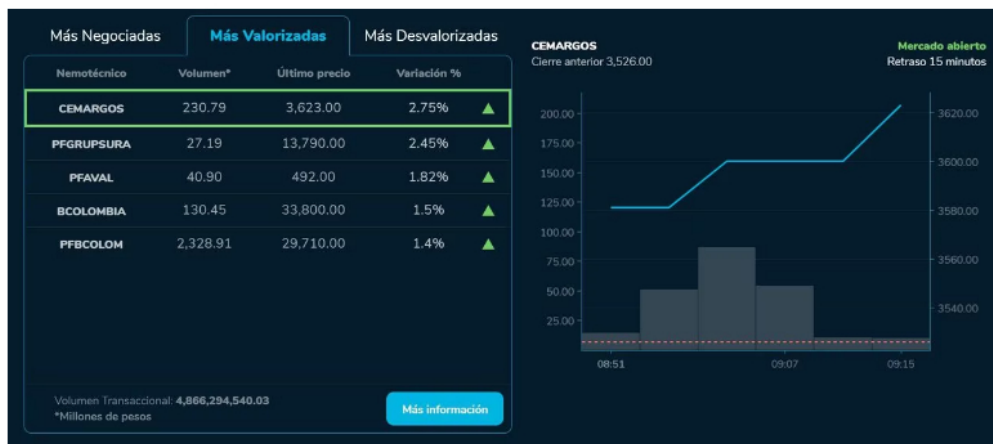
Más Negociadas | Más Valorizadas | Más Desvalorizadas

| Nemotécnico | Volumen* | Último precio | Variación % |
|---|---|---|---|
| CEMARGOS | 230.79 | 3,623.00 | 2.75% |
| PFGRUPSURA | 27.19 | 13,790.00 | 2.45% |
| PFAVAL | 40.90 | 492.00 | 1.82% |
| BCOLOMBIA | 130.45 | 33,800.00 | 1.5% |
| PFBCOLOM | 2,328.91 | 29,710.00 | 1.4% |

Volumen Transaccional: 4,866,294,540.03
*Millones de pesos

Más información

CEMARGOS
Cierre anterior 3,526.00

Mercado abierto
Retraso 15 minutos

200.00
175.00
150.00
125.00
100.00
75.00
50.00
25.00

3620.00
3600.00
3580.00
3560.00
3540.00

08:51
09:07
09:15